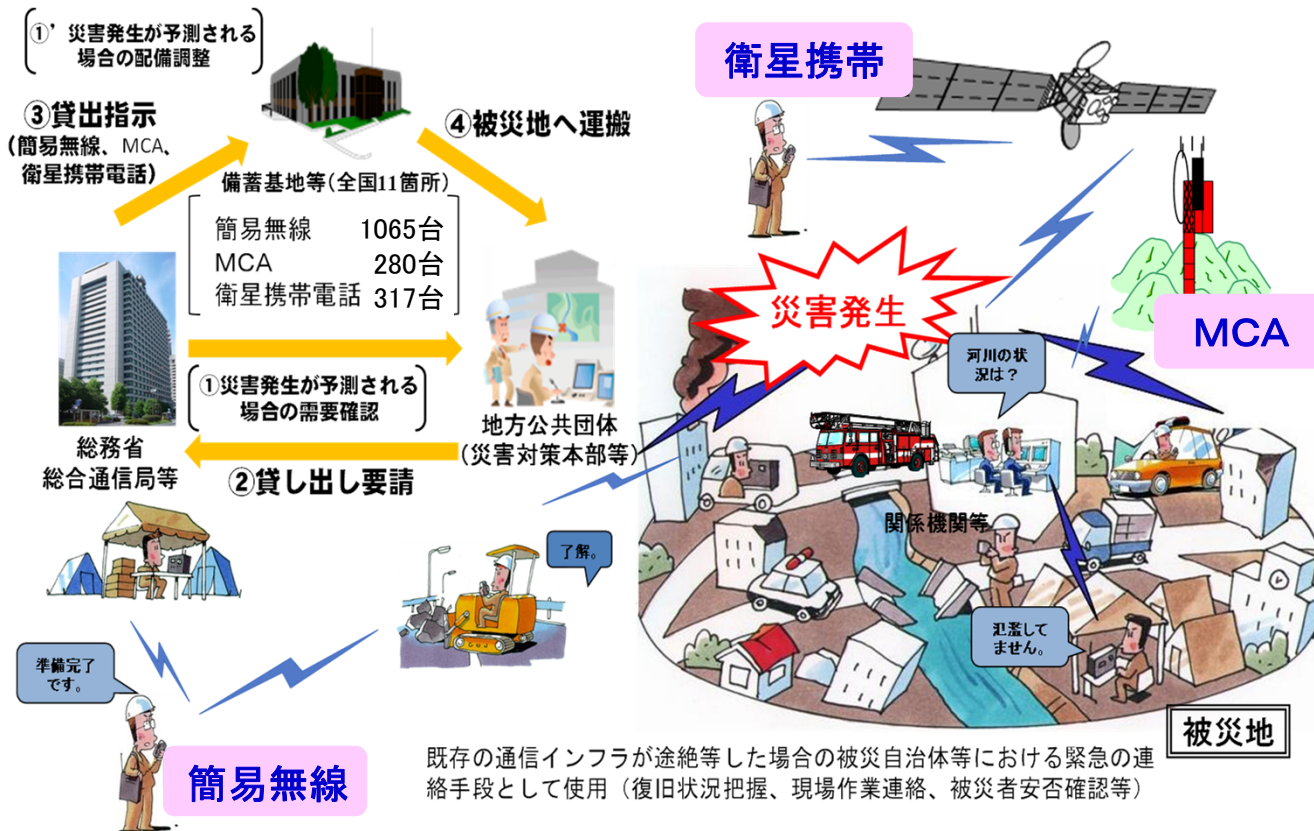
①' 災害発生が予測される場合の配備調整

③貸出指示
(簡易無線、MCA、衛星携帯電話)

④被災地へ運搬

備蓄基地等(全国11箇所)

| | |
|---|---|
| 簡易無線 | 1065台 |
| MCA | 280台 |
| 衛星携帯電話 | 317台 |

衛星携帯

災害発生

MCA

河川の状況は？

総務省
総合通信局等

①災害発生が予測される場合の需要確認

地方公共団体
(災害対策本部等)

②貸し出し要請

関係機関等

了解。

氾濫してません。

準備完了です。

簡易無線

被災地

既存の通信インフラが途絶等した場合の被災自治体等における緊急の連絡手段として使用（復旧状況把握、現場作業連絡、被災者安否確認等）